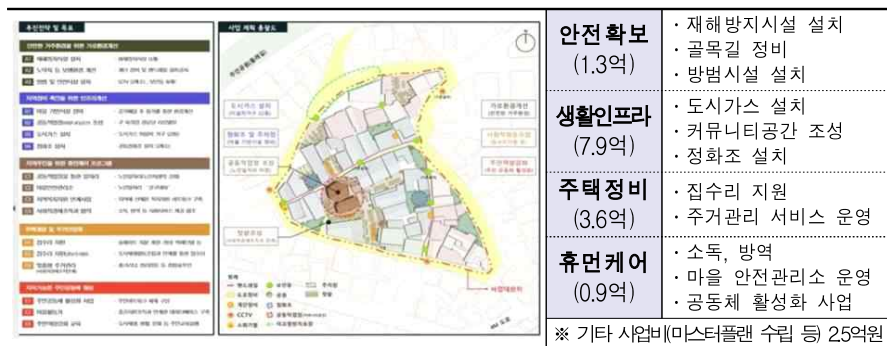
추진전략 및 목표

사업 계획 총괄도

| 안전확보 (1.3억) | · 재해방지시설 설치<br>· 골목길 정비<br>· 방범시설 설치 |
|---|---|
| 생활인프라 (7.9억) | · 도시가스 설치<br>· 커뮤니티공간 조성<br>· 정화조 설치 |
| 주택정비 (3.6억) | · 집수리 지원<br>· 주거관리 서비스 운영 |
| 휴먼케어 (0.9억) | · 소독, 방역<br>· 마을 안전관리소 운영<br>· 공동체 활성화 사업 |

※ 기타 사업비(마스터플랜 수립 등) 2.5억원